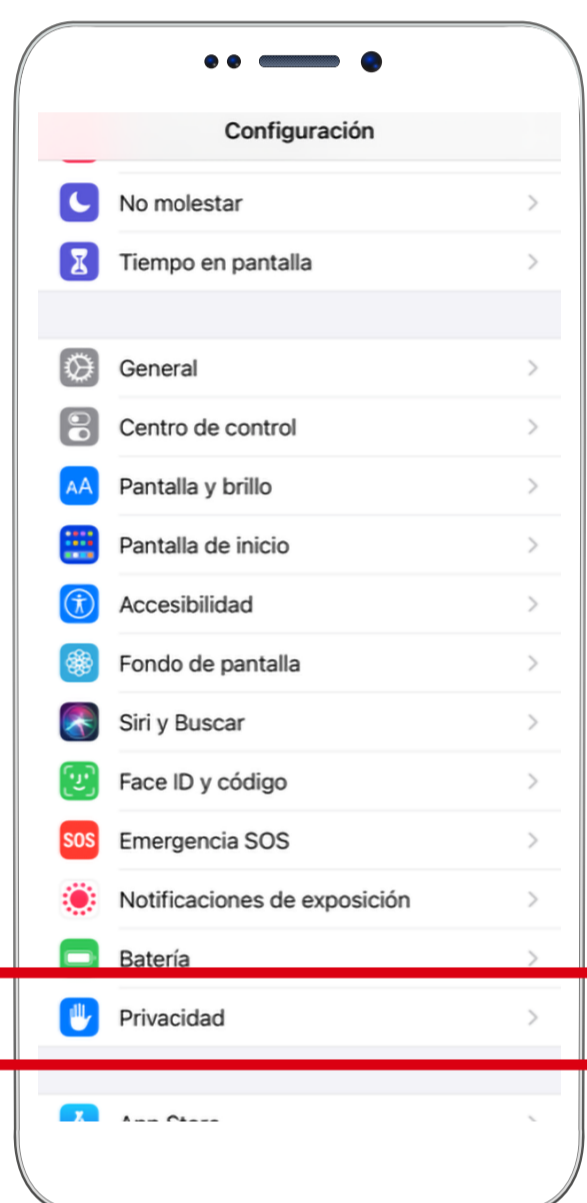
Configuración

No molestar

Tiempo en pantalla

General

Centro de control

AA Pantalla y brillo

Pantalla de inicio

Accesibilidad

Fondo de pantalla

Siri y Buscar

Face ID y código

SOS Emergencia SOS

Notificaciones de exposición

Batería

Privacidad

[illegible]